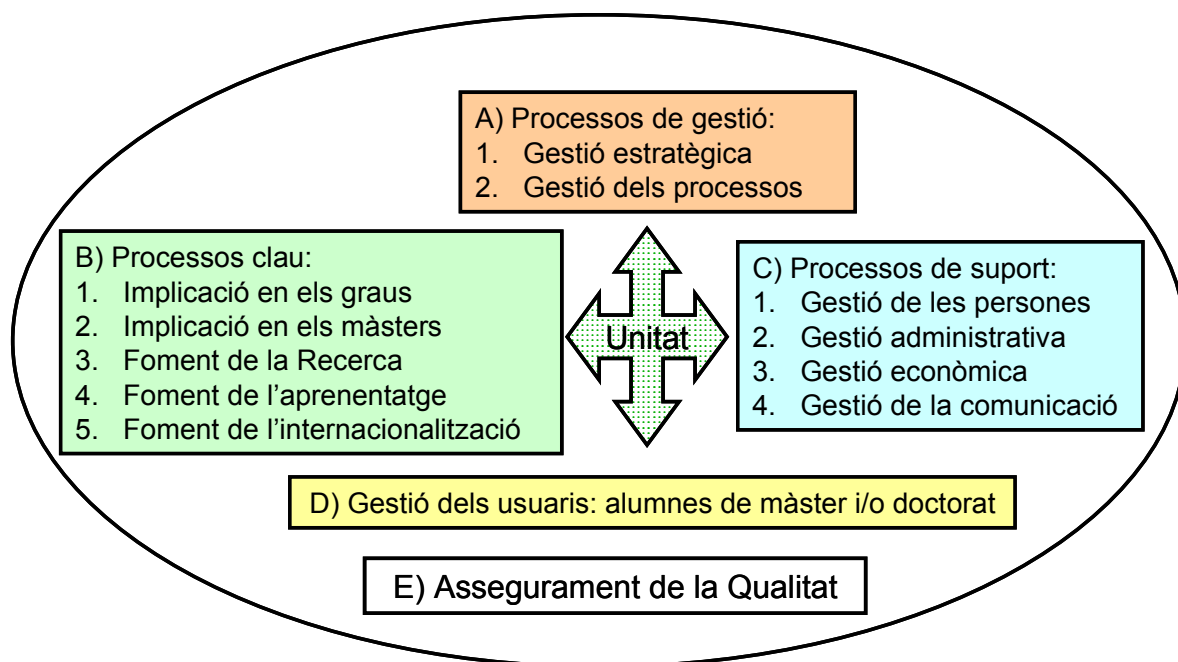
A) Processos de gestió:
1. Gestió estratègica
2. Gestió dels processos

B) Processos clau:
1. Implicació en els graus
2. Implicació en els màsters
3. Foment de la Recerca
4. Foment de l'aprenentatge
5. Foment de l'internacionalització

Unitat

C) Processos de suport:
1. Gestió de les persones
2. Gestió administrativa
3. Gestió econòmica
4. Gestió de la comunicació

D) Gestió dels usuaris: alumnes de màster i/o doctorat

E) Assegurament de la Qualitat